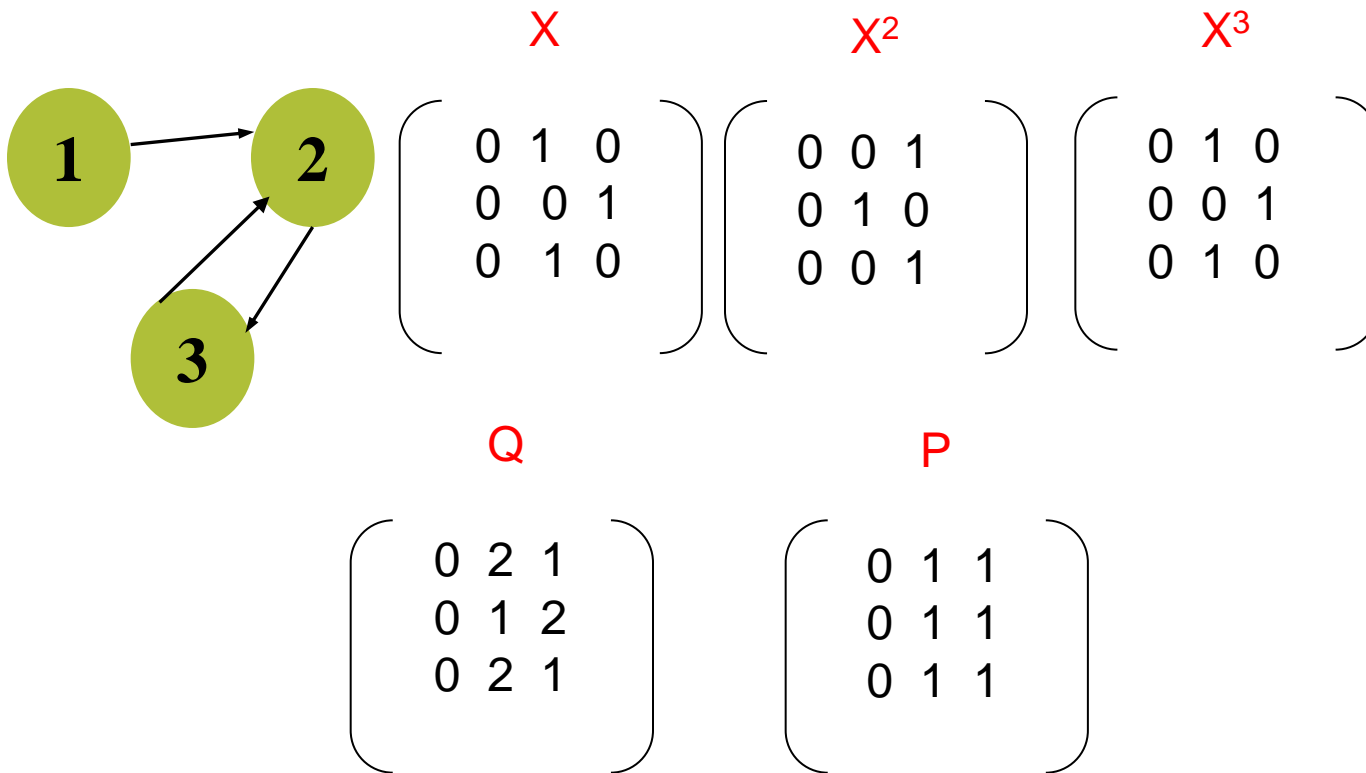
1

2

3

X

$\begin{pmatrix} 0 & 1 & 0 \\ 0 & 0 & 1 \\ 0 & 1 & 0 \end{pmatrix}$

$X^2$

$\begin{pmatrix} 0 & 0 & 1 \\ 0 & 1 & 0 \\ 0 & 0 & 1 \end{pmatrix}$

$X^3$

$\begin{pmatrix} 0 & 1 & 0 \\ 0 & 0 & 1 \\ 0 & 1 & 0 \end{pmatrix}$

Q

$\begin{pmatrix} 0 & 2 & 1 \\ 0 & 1 & 2 \\ 0 & 2 & 1 \end{pmatrix}$

P

$\begin{pmatrix} 0 & 1 & 1 \\ 0 & 1 & 1 \\ 0 & 1 & 1 \end{pmatrix}$